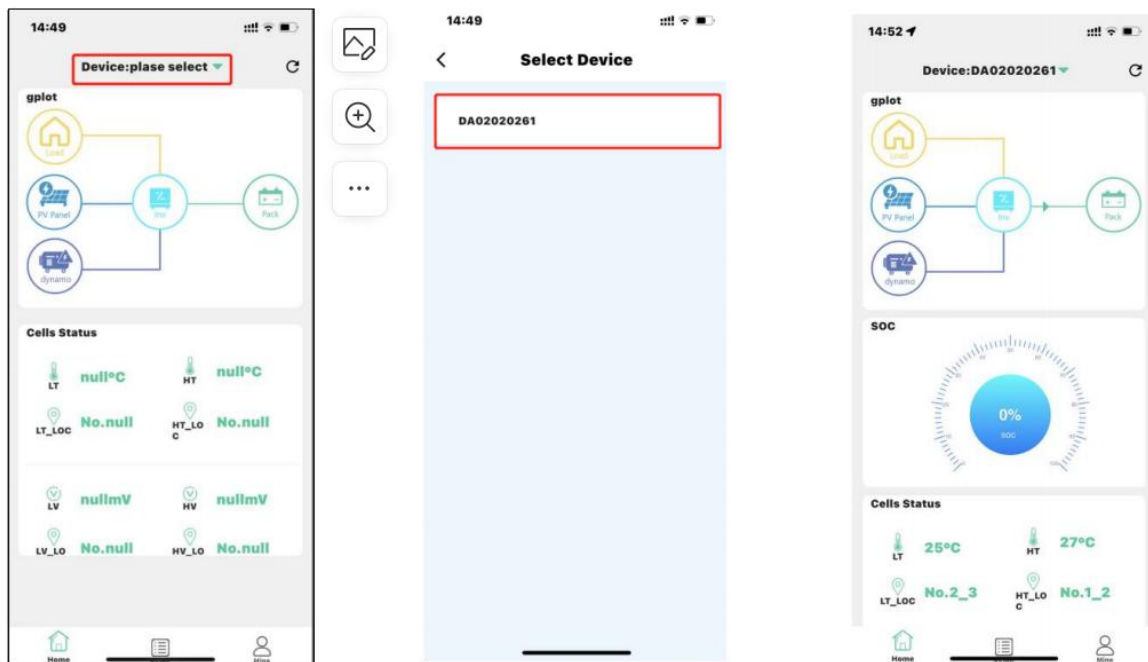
14:49

Device:plase select

gplot

Load

PV Panel

Inv

Pack

dynamo

Cells Status

LT null°C

HT null°C

LT_LOC No.null

HT_LOC No.null

LV nullmV

HV nullmV

LV_LO No.null

HV_LO No.null

Home

Mine

14:49

Select Device

DA02020261

14:52

Device:DA02020261

gplot

Load

PV Panel

Inv

Pack

dynamo

SOC

0%

soc

Cells Status

LT 25°C

HT 27°C

LT_LOC No.2_3

HT_LOC No.1_2

Home

Mine